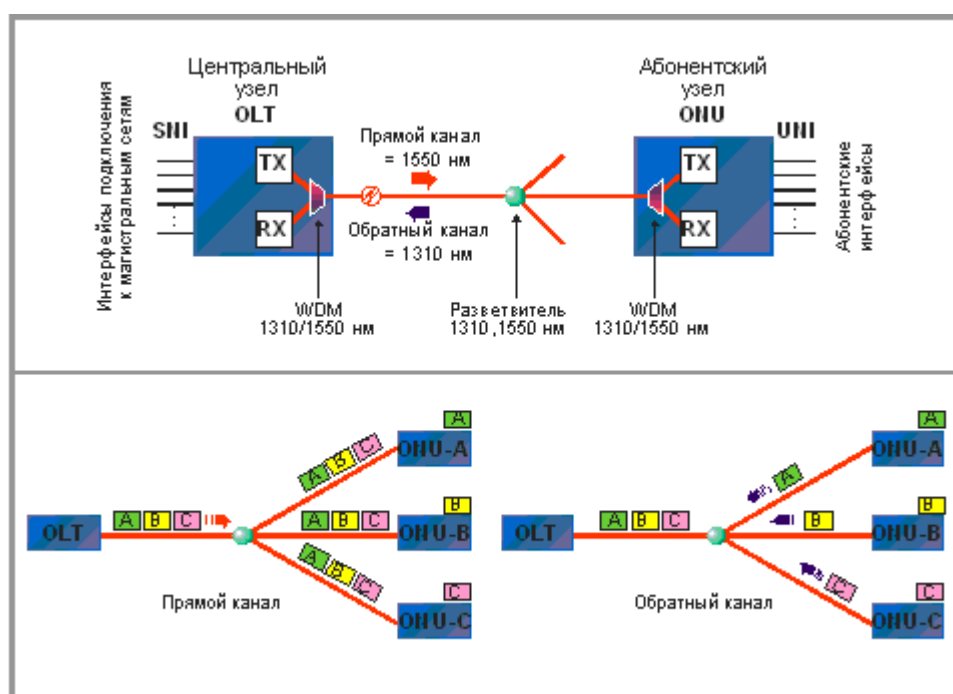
Интерфейсы подключения к магистральным сетям

Центральный узел
OLT

SNI

TX

RX

Прямой канал
= 1550 нм

Обратный канал
= 1310 нм

WDM
1310/1550 нм

Разветвитель
1310 ,1550 нм

Абонентский узел
ONU

UNI

TX

RX

WDM
1310/1550 нм

Абонентские интерфейсы

OLT

A B C

A B C

A B C

A B C

A
ONU-A

B
ONU-B

C
ONU-C

Прямой канал

OLT

A B C

A

B

C

A
ONU-A

B
ONU-B

C
ONU-C

Обратный канал